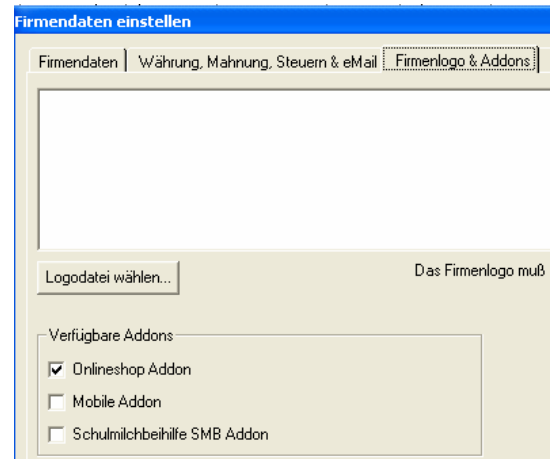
Firmendaten einstellen

Firmendaten | Währung, Mahnung, Steuern & eMail | Firmenlogo & Addons

Logodatei wählen...

Das Firmenlogo muß

Verfügbare Addons

☑ Onlineshop Addon

☐ Mobile Addon

☐ Schulmilchbeihilfe SMB Addon